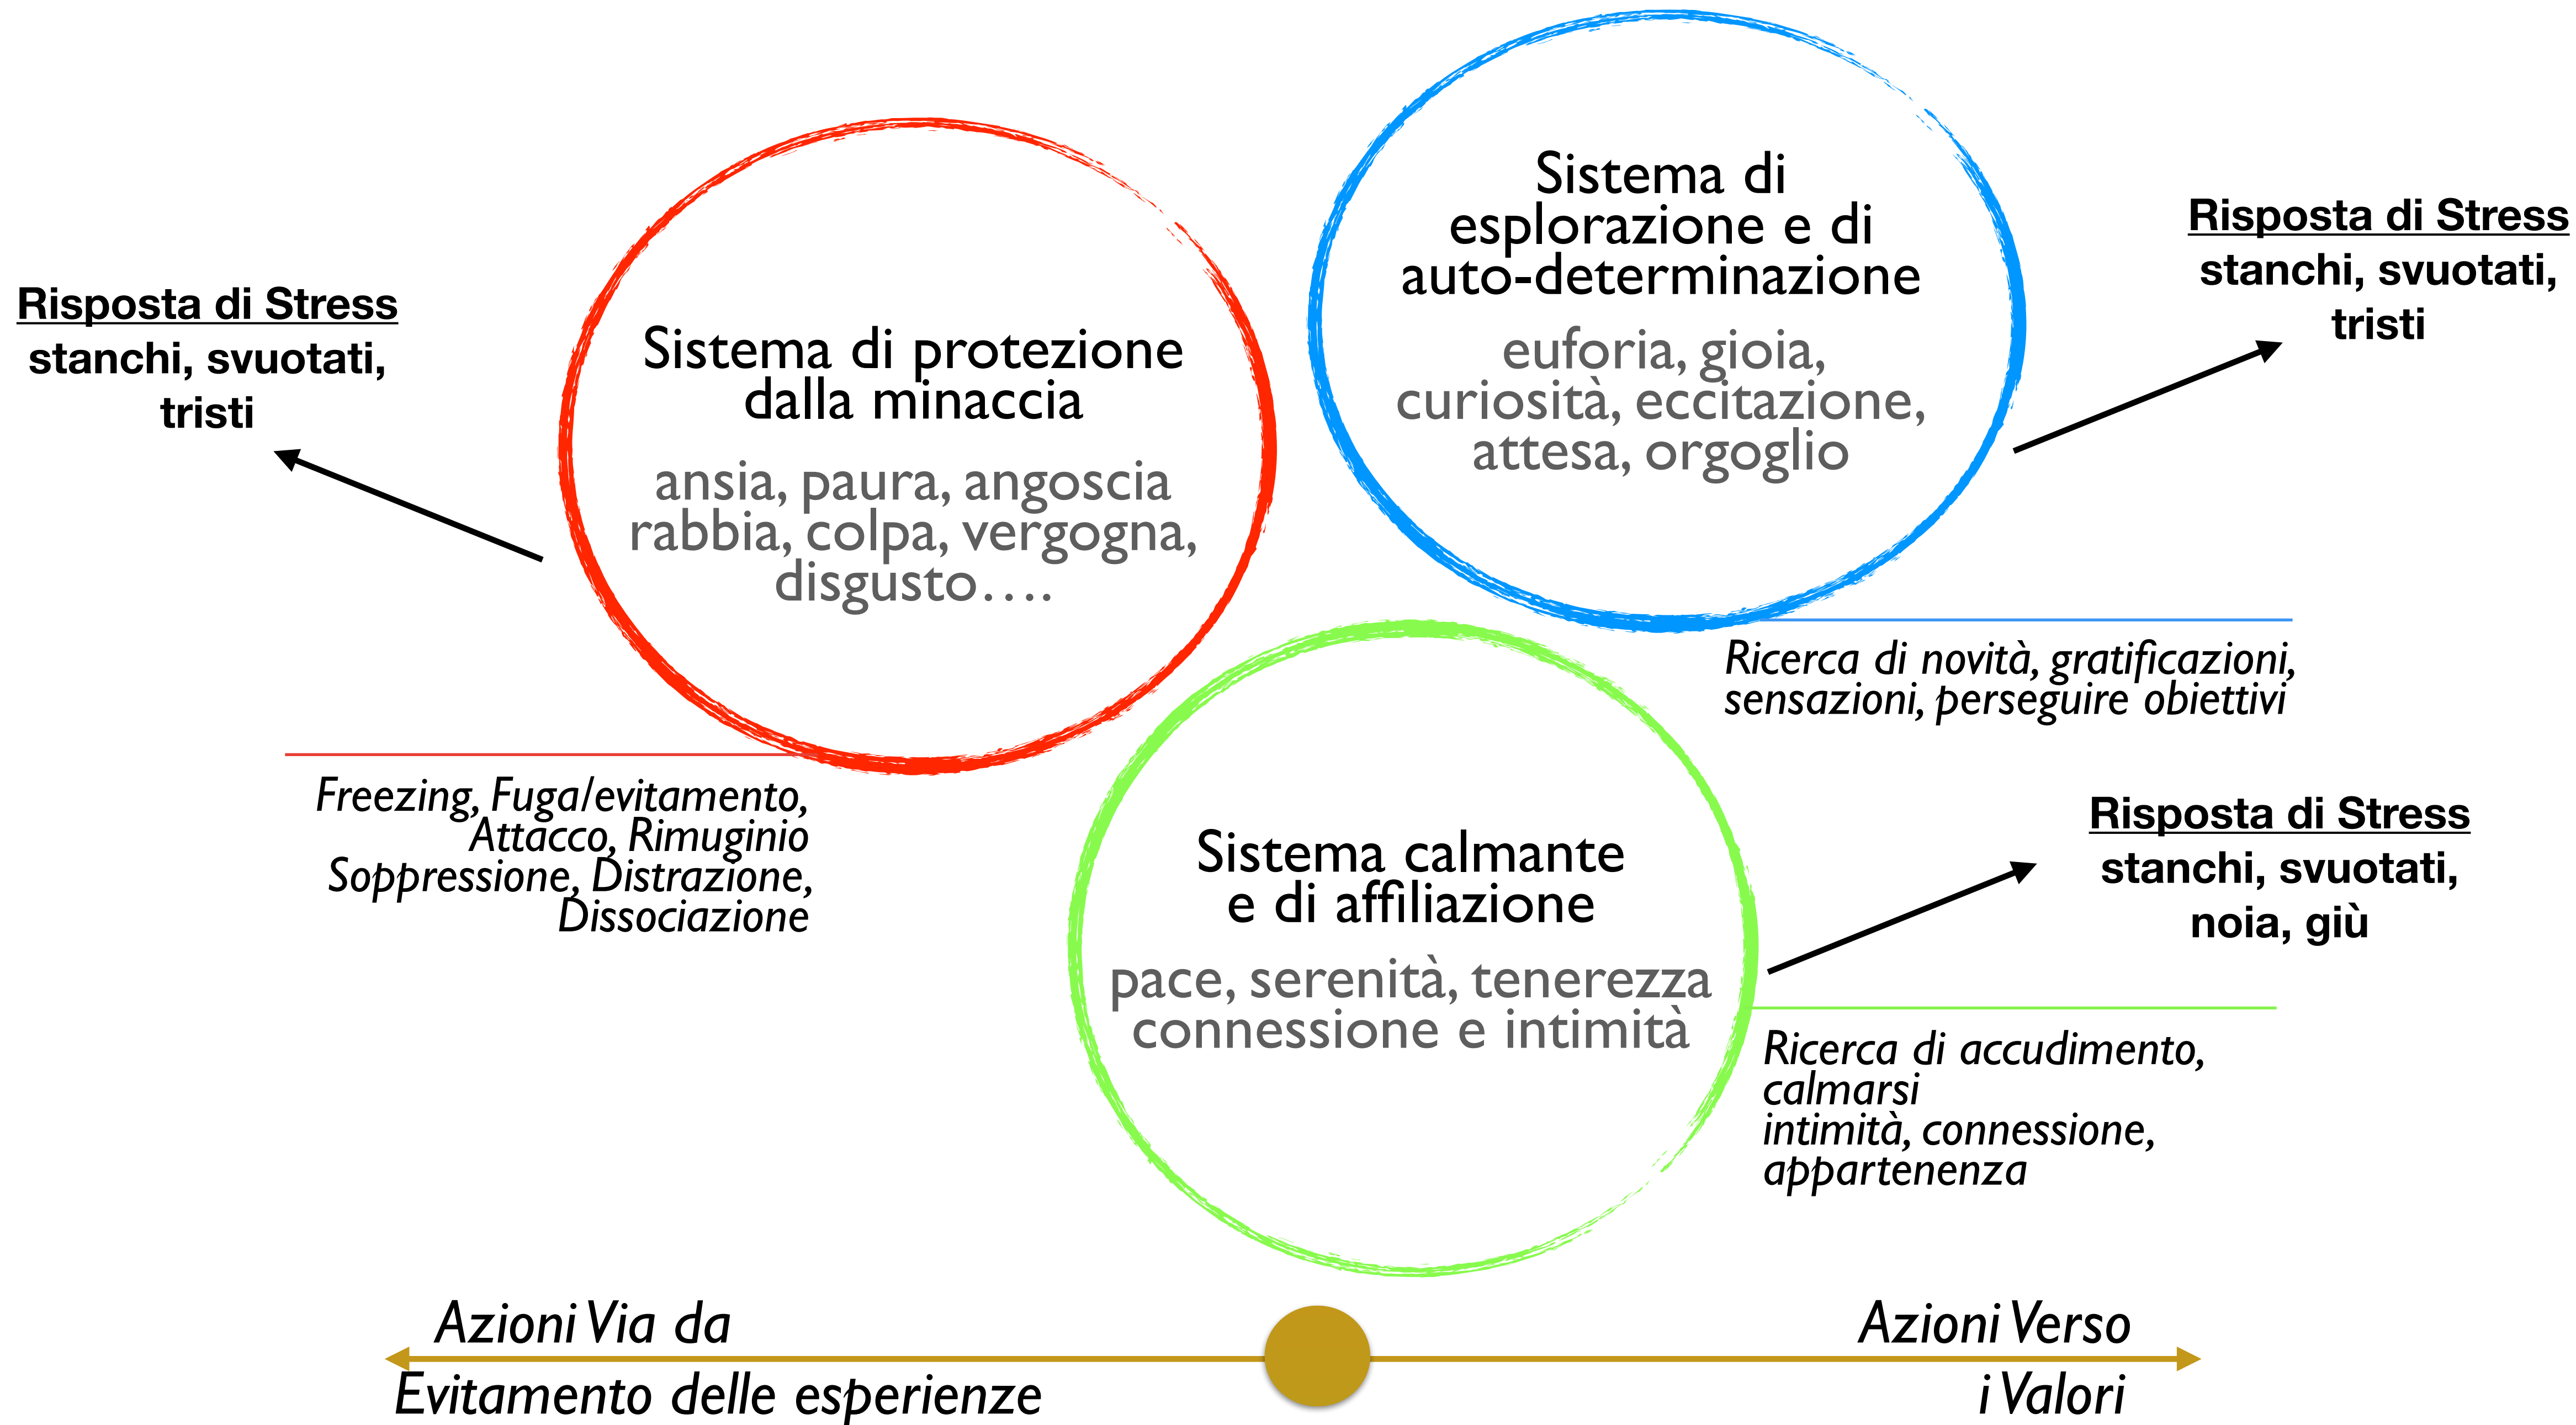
Risposta di Stress
stanchi, svuotati, tristi

Sistema di protezione dalla minaccia
ansia, paura, angoscia rabbia, colpa, vergogna, disgusto….

Sistema di esplorazione e di auto-determinazione
euforia, gioia, curiosità, eccitazione, attesa, orgoglio

Risposta di Stress
stanchi, svuotati, tristi

Ricerca di novità, gratificazioni, sensazioni, perseguire obiettivi

Freezing, Fuga/evitamento, Attacco, Rimuginio Soppressione, Distrazione, Dissociazione

Sistema calmante e di affiliazione
pace, serenità, tenerezza connessione e intimità

Risposta di Stress
stanchi, svuotati, noia, giù

Ricerca di accudimento, calmarsi intimità, connessione, appartenenza

Azioni Via da
Evitamento delle esperienze

Azioni Verso
i Valori